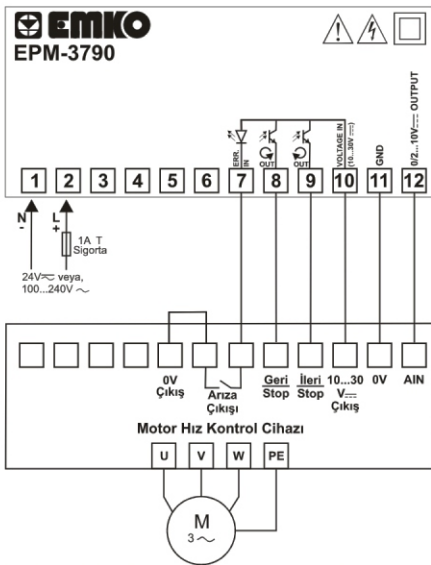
EMKO
EPM-3790

ERR. IN
OUT
OUT
VOLTAGE IN (10...30V ⎓)
GND
0/2...10V⎓ OUTPUT

1 2 3 4 5 6 7 8 9 10 11 12

N -
L +
1A T Sigorta
24V⏦ veya, 100...240V ∼

0V Çıkış
Arıza Çıkışı
Geri Stop
İleri Stop
10...30 V⎓ Çıkış
0V
AIN

Motor Hız Kontrol Cihazı

U V W PE

M 3∼